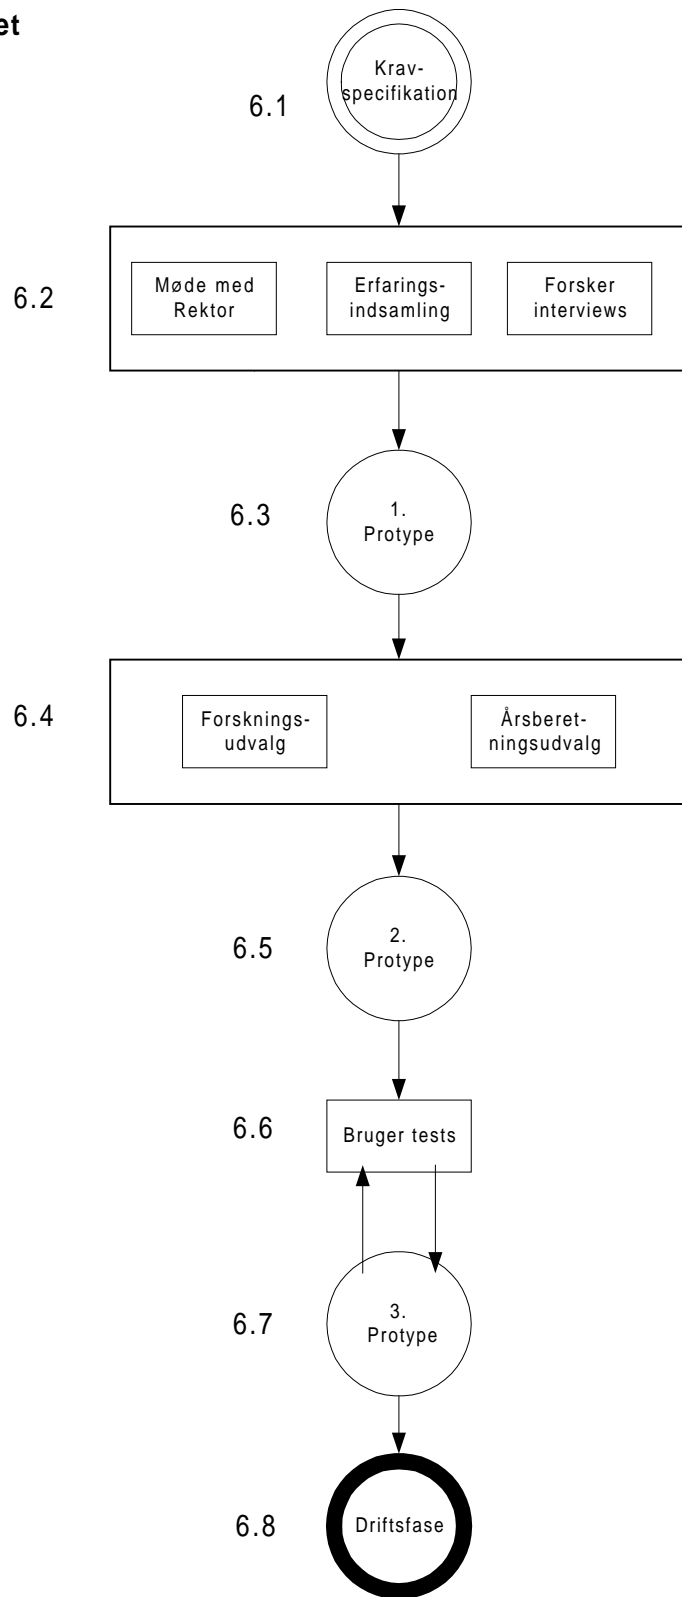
et

6.1 Kravspecifikation

6.2 Møde med Rektor | Erfaringsindsamling | Forsker interviews

6.3 1. Protype

6.4 Forskningsudvalg | Årsberetningsudvalg

6.5 2. Protype

6.6 Bruger tests

6.7 3. Protype

6.8 Driftsfase